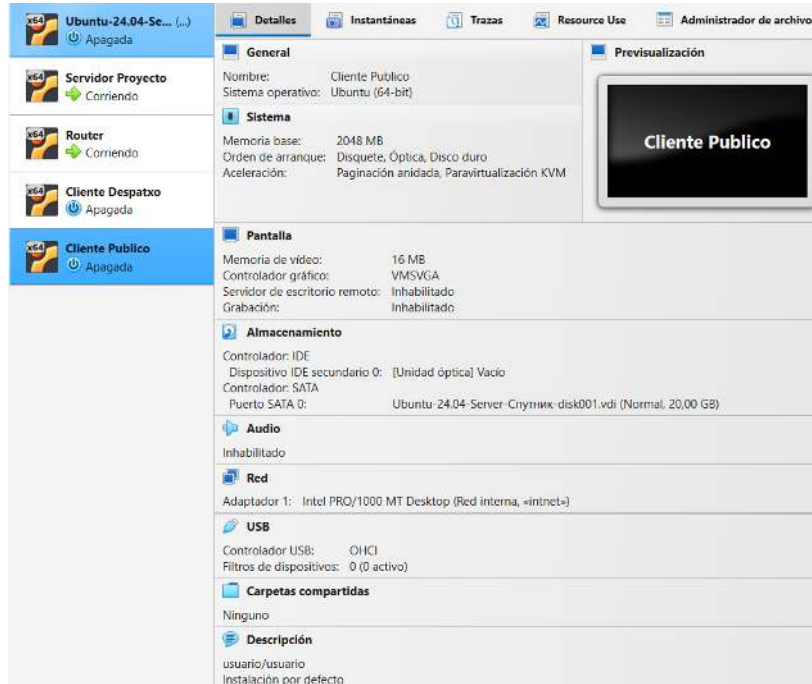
Ubuntu-24.04-Se... (...)
Apagada

Servidor Proyecto
Corriendo

Router
Corriendo

Cliente Despatxo
Apagada

Cliente Publico
Apagada

Detalles | Instantáneas | Trazas | Resource Use | Administrador de archivo

General
Nombre: Cliente Publico
Sistema operativo: Ubuntu (64-bit)

Previsualización
Cliente Publico

Sistema
Memoria base: 2048 MB
Orden de arranque: Disquete, Óptica, Disco duro
Aceleración: Paginación anidada, Paravirtualización KVM

Pantalla
Memoria de vídeo: 16 MB
Controlador gráfico: VMSVGA
Servidor de escritorio remoto: Inhabilitado
Grabación: Inhabilitado

Almacenamiento
Controlador: IDE
Dispositivo IDE secundario 0: [Unidad óptica] Vacío
Controlador: SATA
Puerto SATA 0: Ubuntu-24.04-Server-Спутник-disk001.vdi (Normal, 20,00 GB)

Audio
Inhabilitado

Red
Adaptador 1: Intel PRO/1000 MT Desktop (Red interna, «intnet»)

USB
Controlador USB: OHCI
Filtros de dispositivos: 0 (0 activo)

Carpetas compartidas
Ninguno

Descripción
usuario/usuario
Instalación por defecto